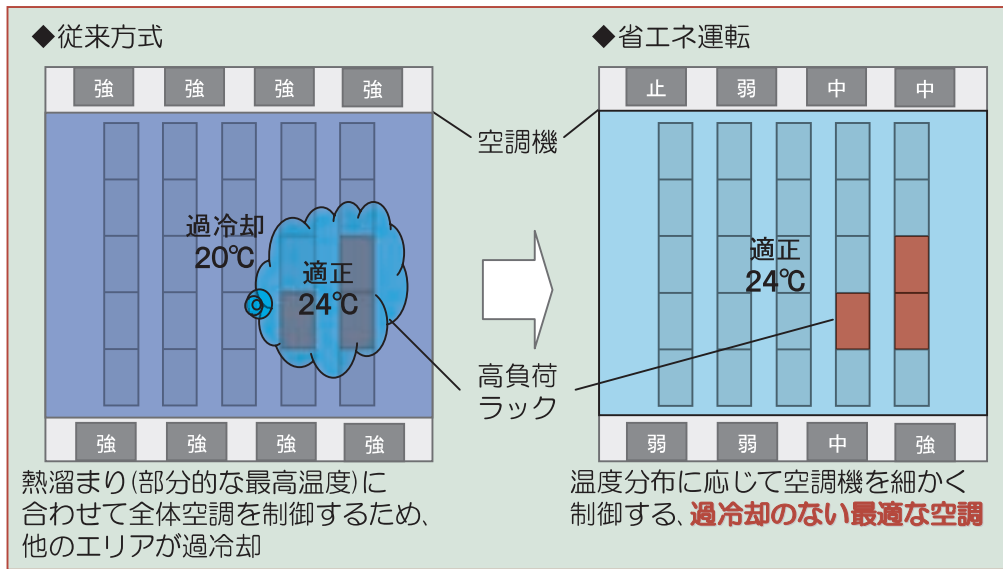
◆従来方式

強 強 強 強

過冷却
20℃

適正
24℃

強 強 強 強

熱溜まり(部分的な最高温度)に合わせて全体空調を制御するため、他のエリアが過冷却

空調機

高負荷ラック

◆省エネ運転

止 弱 中 中

適正
24℃

弱 弱 中 強

温度分布に応じて空調機を細かく制御する、過冷却のない最適な空調